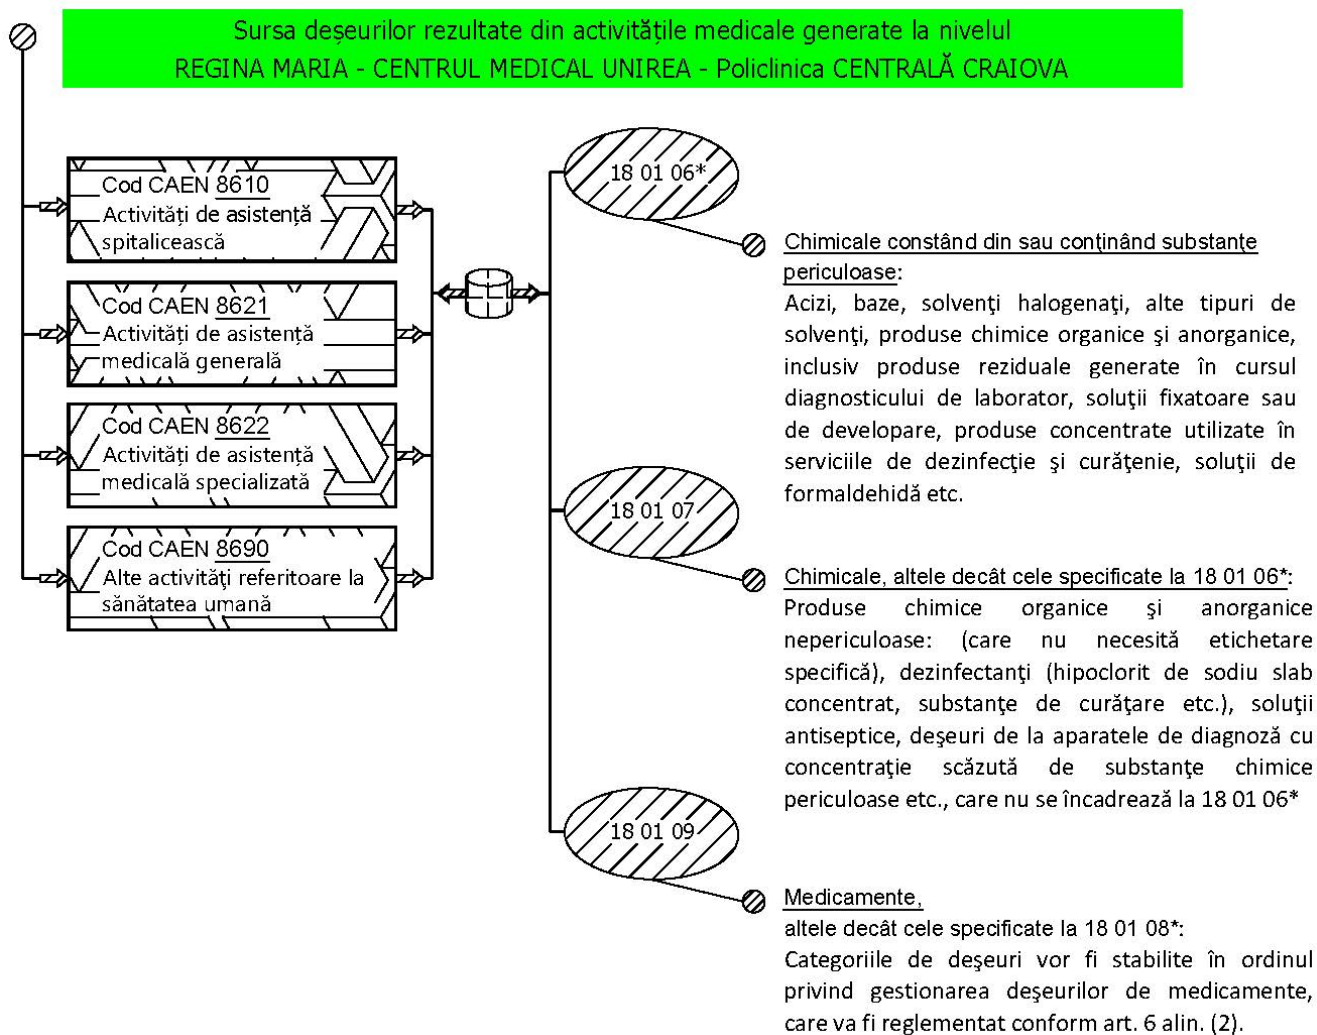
Sursa deșeurilor rezultate din activitățile medicale generate la nivelul
REGINA MARIA - CENTRUL MEDICAL UNIREA - Policlinica CENTRALĂ CRAIOVA

Cod CAEN 8610
Activităţi de asistenţă spitalicească

Cod CAEN 8621
Activităţi de asistenţă medicală generală

Cod CAEN 8622
Activităţi de asistenţă medicală specializată

Cod CAEN 8690
Alte activităţi referitoare la sănătatea umană

18 01 06*

Chimicale constând din sau conţinând substanţe periculoase:
Acizi, baze, solvenţi halogenaţi, alte tipuri de solvenţi, produse chimice organice şi anorganice, inclusiv produse reziduale generate în cursul diagnosticului de laborator, soluţii fixatoare sau de developare, produse concentrate utilizate în serviciile de dezinfecţie şi curăţenie, soluţii de formaldehidă etc.

18 01 07

Chimicale, altele decât cele specificate la 18 01 06*:
Produse chimice organice şi anorganice nepericuloase: (care nu necesită etichetare specifică), dezinfectanţi (hipoclorit de sodiu slab concentrat, substanţe de curăţare etc.), soluţii antiseptice, deşeuri de la aparatele de diagnoză cu concentraţie scăzută de substanţe chimice periculoase etc., care nu se încadrează la 18 01 06*

18 01 09

Medicamente,
altele decât cele specificate la 18 01 08*:
Categoriile de deşeuri vor fi stabilite în ordinul privind gestionarea deşeurilor de medicamente, care va fi reglementat conform art. 6 alin. (2).